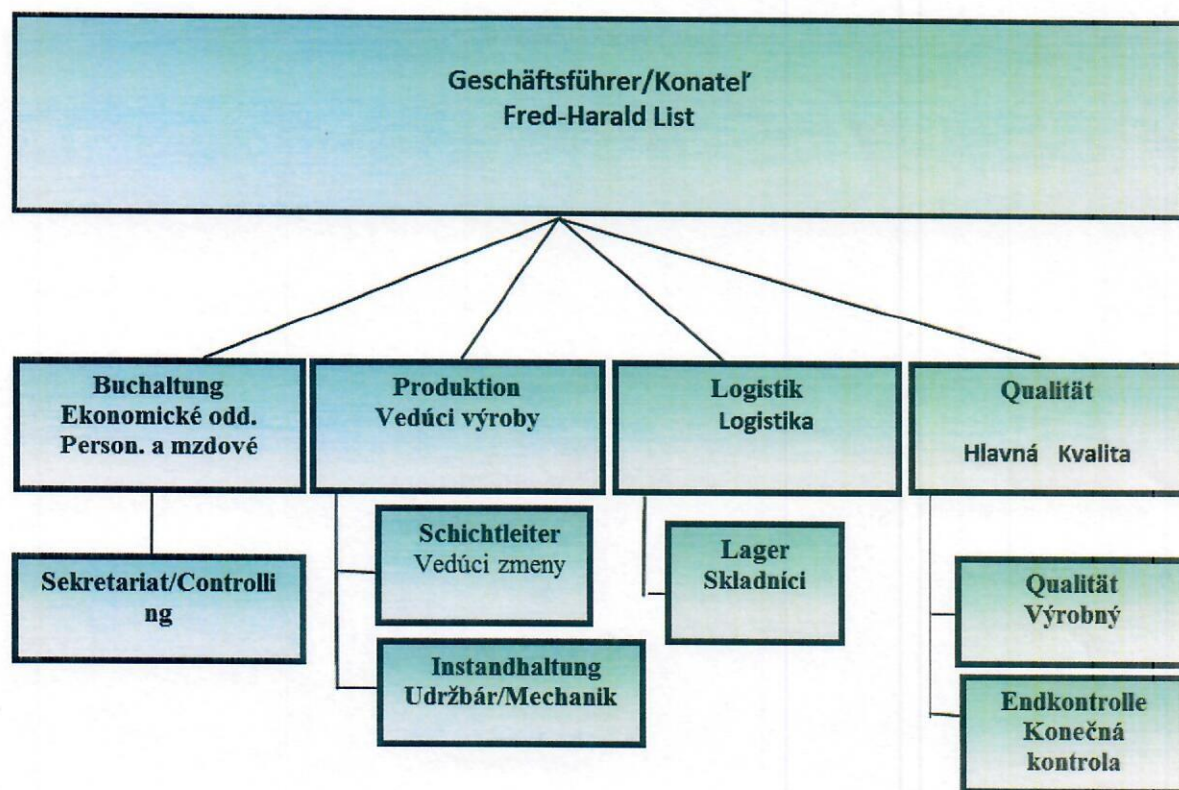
Geschäftsführer/Konateľ
Fred-Harald List

Buchaltung
Ekonomické odd.
Person. a mzdové

Produktion
Vedúci výroby

Logistik
Logistika

Qualität
Hlavná Kvalita

Sekretariat/Controlli ng

Schichtleiter
Vedúci zmeny

Instandhaltung
Udržbár/Mechanik

Lager
Skladníci

Qualität
Výrobný

Endkontrolle
Konečná kontrola